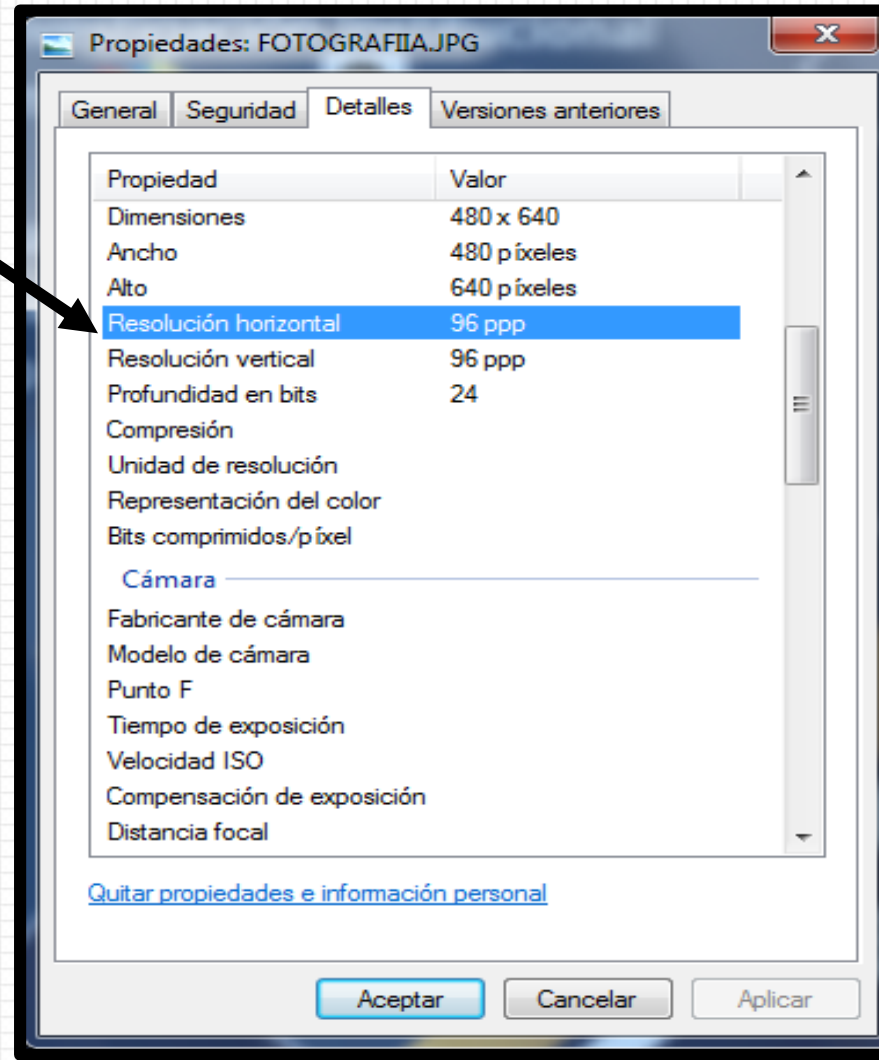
Propiedades: FOTOGRAFIIA.JPG

General | Seguridad | Detalles | Versiones anteriores

| Propiedad | Valor |
|---|---|
| Dimensiones | 480 x 640 |
| Ancho | 480 píxeles |
| Alto | 640 píxeles |
| Resolución horizontal | 96 ppp |
| Resolución vertical | 96 ppp |
| Profundidad en bits | 24 |
| Compresión | |
| Unidad de resolución | |
| Representación del color | |
| Bits comprimidos/píxel | |

Cámara

| | |
|---|---|
| Fabricante de cámara | |
| Modelo de cámara | |
| Punto F | |
| Tiempo de exposición | |
| Velocidad ISO | |
| Compensación de exposición | |
| Distancia focal | |

Quitar propiedades e información personal

Aceptar | Cancelar | Aplicar